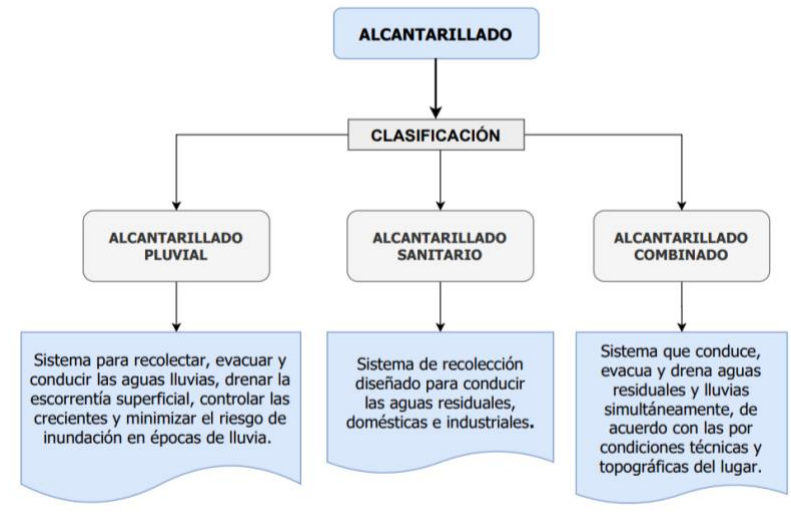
ALCANTARILLADO

CLASIFICACIÓN

ALCANTARILLADO PLUVIAL

ALCANTARILLADO SANITARIO

ALCANTARILLADO COMBINADO

Sistema para recolectar, evacuar y conducir las aguas lluvias, drenar la escorrentía superficial, controlar las crecientes y minimizar el riesgo de inundación en épocas de lluvia.

Sistema de recolección diseñado para conducir las aguas residuales, domésticas e industriales.

Sistema que conduce, evacua y drena aguas residuales y lluvias simultáneamente, de acuerdo con las por condiciones técnicas y topográficas del lugar.